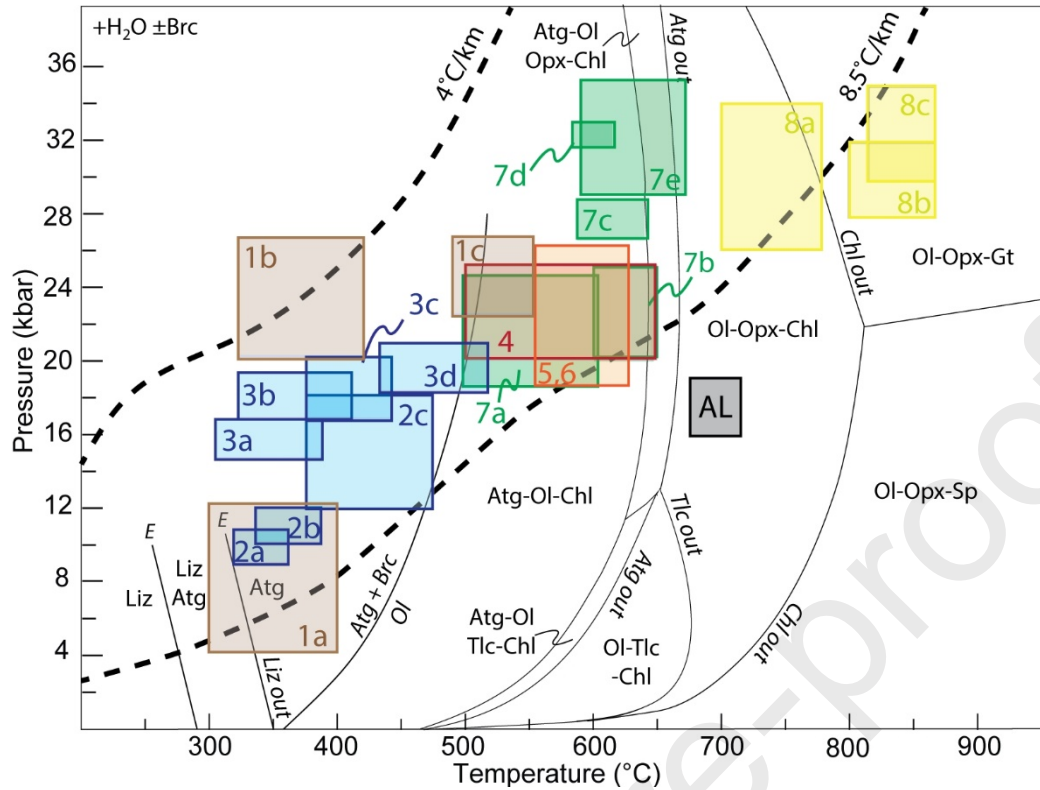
+H$_2$O ±Brc

Atg-Ol Opx-Chl

Atg out

4°C/km

8.5°C/km

36
32
28
24
20
16
12
8
4

Pressure (kbar)

8a
8c
8b
7d
7e
7c
1b
1c
7b
Ol-Opx-Gt
3c
Chl out
4
Ol-Opx-Chl
3b
3d
5,6
7a
2c
AL
3a
Atg-Ol-Chl
Ol-Opx-Sp
E
E
2b
2a
Liz
Liz Atg
Atg
1a
Atg + Brc
Ol
Liz out
Atg-Ol Tlc-Chl
Atg out
Tlc out
Ol-Tlc -Chl
Chl out

300
400
500
600
700
800
900
Temperature (°C)